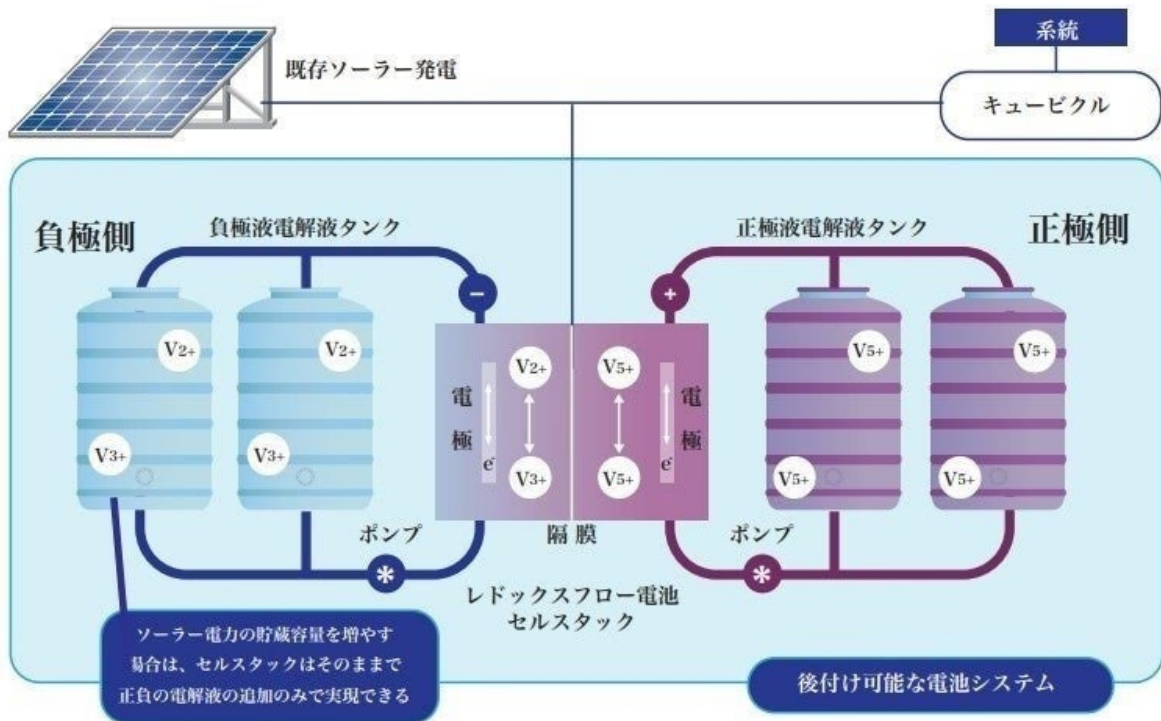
系統

既存ソーラー発電

キュービクル

負極側

負極液電解液タンク

正極液電解液タンク

正極側

V2+

V2+

V3+

V3+

電

極

e

V2+

V3+

V5+

V5+

電

極

e

V5+

V5+

V5+

V5+

ポンプ

隔膜

ポンプ

レドックスフロー電池
セルスタック

ソーラー電力の貯蔵容量を増やす場合は、セルスタックはそのままで正負の電解液の追加のみで実現できる

後付け可能な電池システム